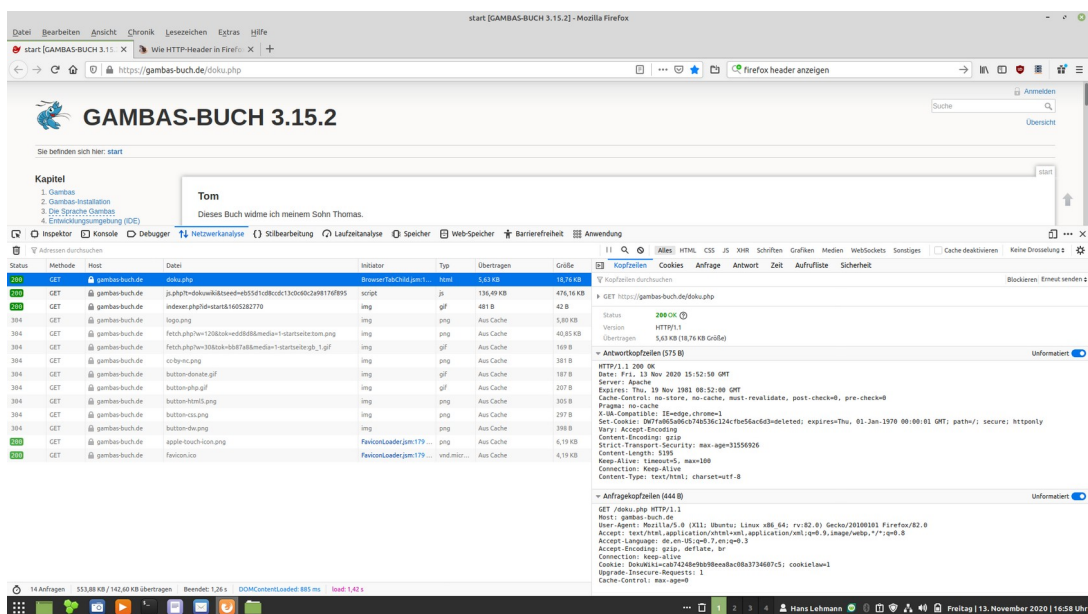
start [GAMBAS-BUCH 3.15.2] - Mozilla Firefox

Datei Bearbeiten Ansicht Chronik Lesezeichen Extras Hilfe

start [GAMBAS-BUCH 3.15. × Wie HTTP-Header in Firefo ×

https://gambas-buch.de/doku.php

firefox header anzeigen

GAMBAS-BUCH 3.15.2

Anmelden
Suche
Übersicht

Sie befinden sich hier: start

start

Kapitel
1. Gambas
2. Gambas-Installation
3. Die Sprache Gambas
4. Entwicklungsumgebung (IDE)

Tom

Dieses Buch widme ich meinem Sohn Thomas.

Inspektor Konsole Debugger Netzwerkanalyse Stilbearbeitung Laufzeitanalyse Speicher Web-Speicher Barrierefreiheit Anwendung

Adressen durchsuchen

Alles HTML CSS JS XHR Schriften Grafiken Medien WebSockets Sonstiges Cache deaktivieren Keine Drosselung

| Status | Methode | Host | Datei | Initiator | Typ | Übertragen | Größe |
|---|---|---|---|---|---|---|---|
| 200 | GET | gambas-buch.de | doku.php | BrowserTabChild.jsm:1... | html | 5,63 KB | 18,76 KB |
| 200 | GET | gambas-buch.de | js.php?t=dokuwiki&tseed=eb55d1cd8ccdc13c0c60c2a98176f895 | script | js | 136,49 KB | 476,16 KB |
| 200 | GET | gambas-buch.de | indexer.php?id=start&1605282770 | img | gif | 481 B | 42 B |
| 304 | GET | gambas-buch.de | logo.png | img | png | Aus Cache | 5,80 KB |
| 304 | GET | gambas-buch.de | fetch.php?w=120&tok=edd8d8&media=1-startseite:bom.png | img | png | Aus Cache | 40,85 KB |
| 304 | GET | gambas-buch.de | fetch.php?w=30&tok=bb87a8&media=1-startseite:gb_1.gif | img | gif | Aus Cache | 169 B |
| 304 | GET | gambas-buch.de | cc-by-nc.png | img | png | Aus Cache | 381 B |
| 304 | GET | gambas-buch.de | button-donate.gif | img | gif | Aus Cache | 187 B |
| 304 | GET | gambas-buch.de | button-php.gif | img | gif | Aus Cache | 207 B |
| 304 | GET | gambas-buch.de | button-html5.png | img | png | Aus Cache | 305 B |
| 304 | GET | gambas-buch.de | button-css.png | img | png | Aus Cache | 297 B |
| 304 | GET | gambas-buch.de | button-dw.png | img | png | Aus Cache | 398 B |
| 200 | GET | gambas-buch.de | apple-touch-icon.png | FaviconLoader.jsm:179 ... | png | Aus Cache | 6,19 KB |
| 200 | GET | gambas-buch.de | favicon.ico | FaviconLoader.jsm:179 ... | vnd.micr... | Aus Cache | 4,19 KB |

14 Anfragen | 553,88 KB / 142,60 KB übertragen | Beendet: 1,26 s | DOMContentLoaded: 885 ms | load: 1,42 s

Kopfzeilen Cookies Anfrage Antwort Zeit Aufrufliste Sicherheit

Kopfzeilen durchsuchen
Blockieren Erneut senden

GET https://gambas-buch.de/doku.php

Status 200 OK
Version HTTP/1.1
Übertragen 5,63 KB (18,76 KB Größe)

Antwortkopfzeilen (575 B)
Unformatiert

HTTP/1.1 200 OK
Date: Fri, 13 Nov 2020 15:52:50 GMT
Server: Apache
Expires: Thu, 19 Nov 1981 08:52:00 GMT
Cache-Control: no-store, no-cache, must-revalidate, post-check=0, pre-check=0
Pragma: no-cache
X-UA-Compatible: IE=edge,chrome=1
Set-Cookie: DW7fa065a06cb74b536c124cfbe56ac6d3=deleted; expires=Thu, 01-Jan-1970 00:00:01 GMT; path=/; secure; httponly
Vary: Accept-Encoding
Content-Encoding: gzip
Strict-Transport-Security: max-age=31556926
Content-Length: 5195
Keep-Alive: timeout=5, max=100
Connection: Keep-Alive
Content-Type: text/html; charset=utf-8

Anfragekopfzeilen (444 B)
Unformatiert

GET /doku.php HTTP/1.1
Host: gambas-buch.de
User-Agent: Mozilla/5.0 (X11; Ubuntu; Linux x86_64; rv:82.0) Gecko/20100101 Firefox/82.0
Accept: text/html,application/xhtml+xml,application/xml;q=0.9,image/webp,*/*;q=0.8
Accept-Language: de,en-US;q=0.7,en;q=0.3
Accept-Encoding: gzip, deflate, br
Connection: keep-alive
Cookie: DokuWiki=cab74248e9bb98eea8ac08a3734607c5; cookielaw=1
Upgrade-Insecure-Requests: 1
Cache-Control: max-age=0

1 2 3 4 Hans Lehmann Freitag | 13. November 2020 | 16:58 Uhr